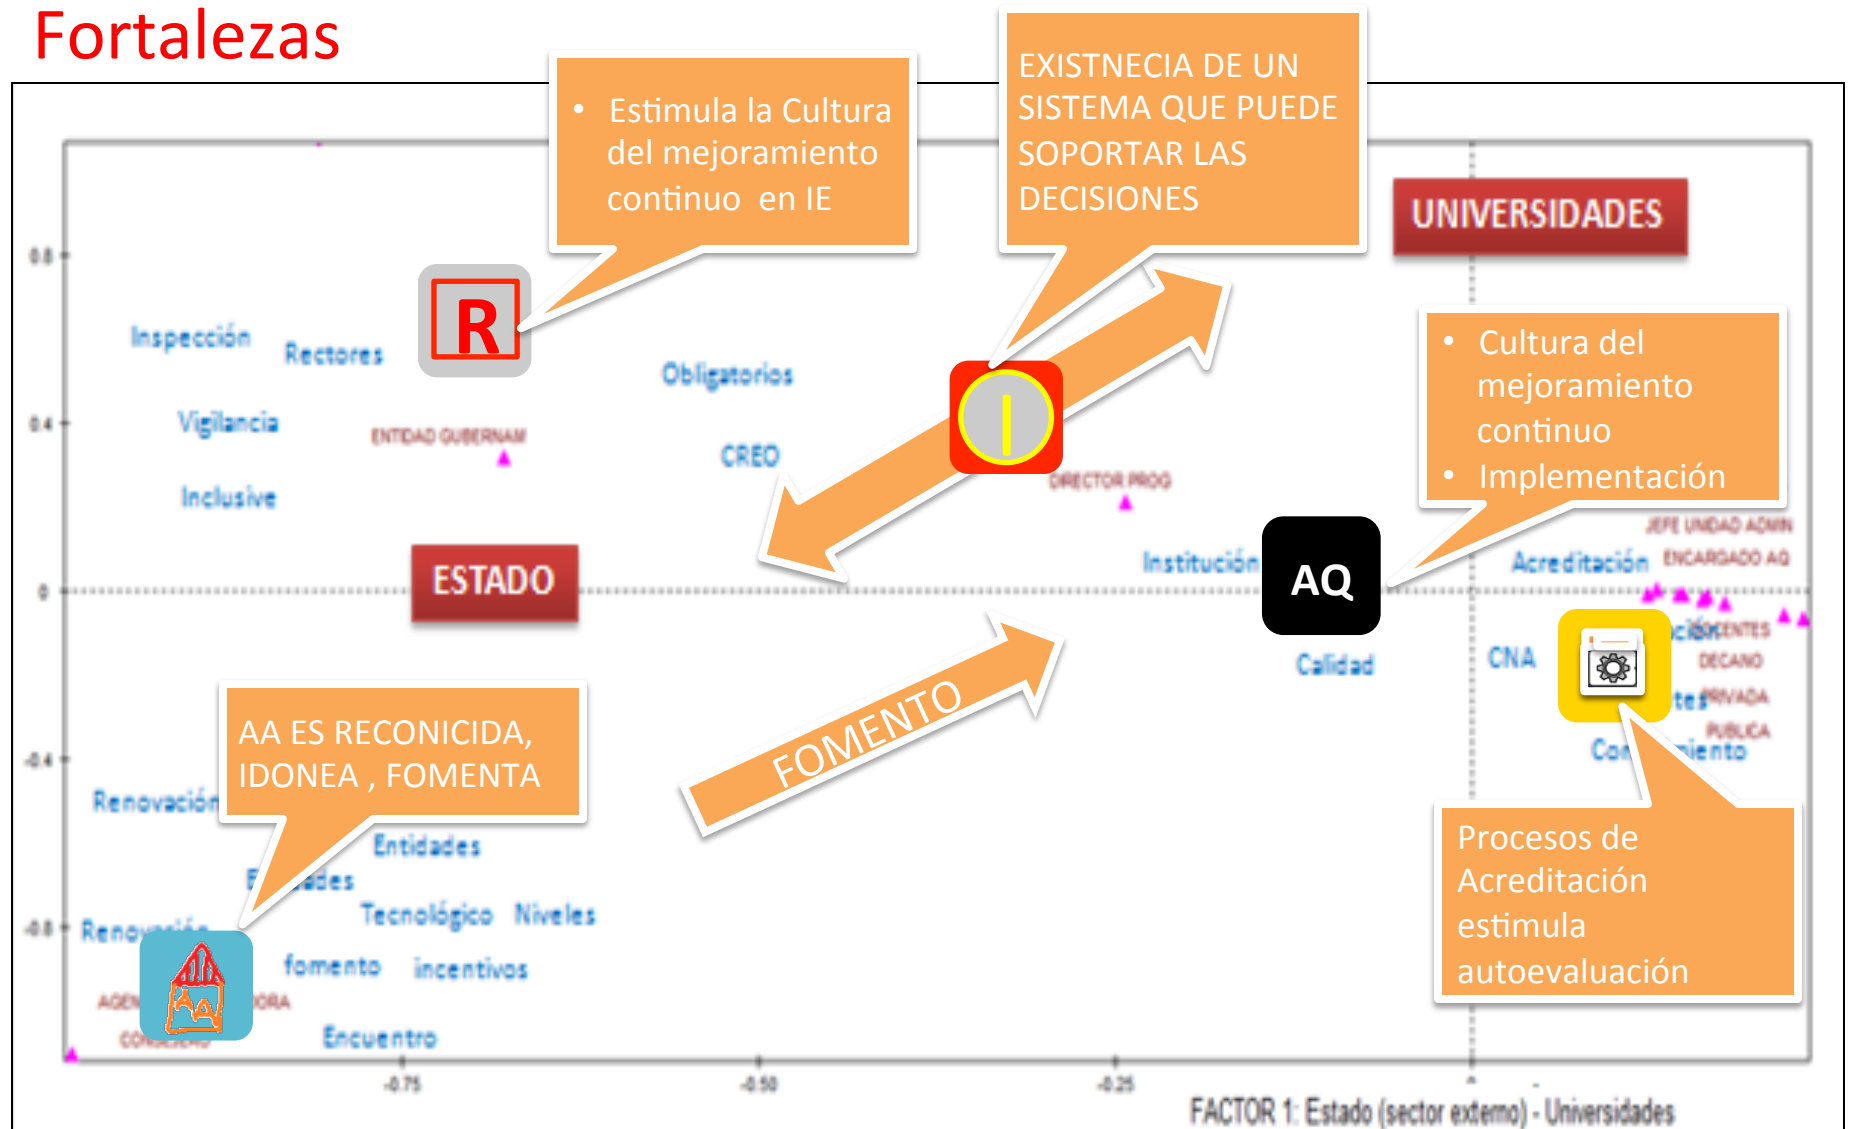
Fortalezas

• Estimula la Cultura del mejoramiento continuo en IE

EXISTNECIA DE UN SISTEMA QUE PUEDE SOPORTAR LAS DECISIONES

UNIVERSIDADES

• Cultura del mejoramiento continuo
• Implementación

0.8

0.4

0

-0.4

-0.8

Inspección

Rectores

R

Obligatorios

Vigilancia

ENTIDAD GUBERNAM

CREO

I

Inclusive

DIRECTOR PROG

JEFE UNIDAD ADMIN

ESTADO

Institución

AQ

Acreditación

ENCARGADO AQ

DOCENTES

CNA

DECANO

Calidad

PRIVADA

PUBLICA

FOMENTO

AA ES RECONICIDA, IDONEA , FOMENTA

Renovación

Entidades

Tecnológico

Niveles

Renovación

fomento

incentivos

AGEN

ORA

CONSEJERO

Encuentro

Procesos de Acreditación estimula autoevaluación

-0.75

-0.50

-0.25

FACTOR 1: Estado (sector externo) - Universidades